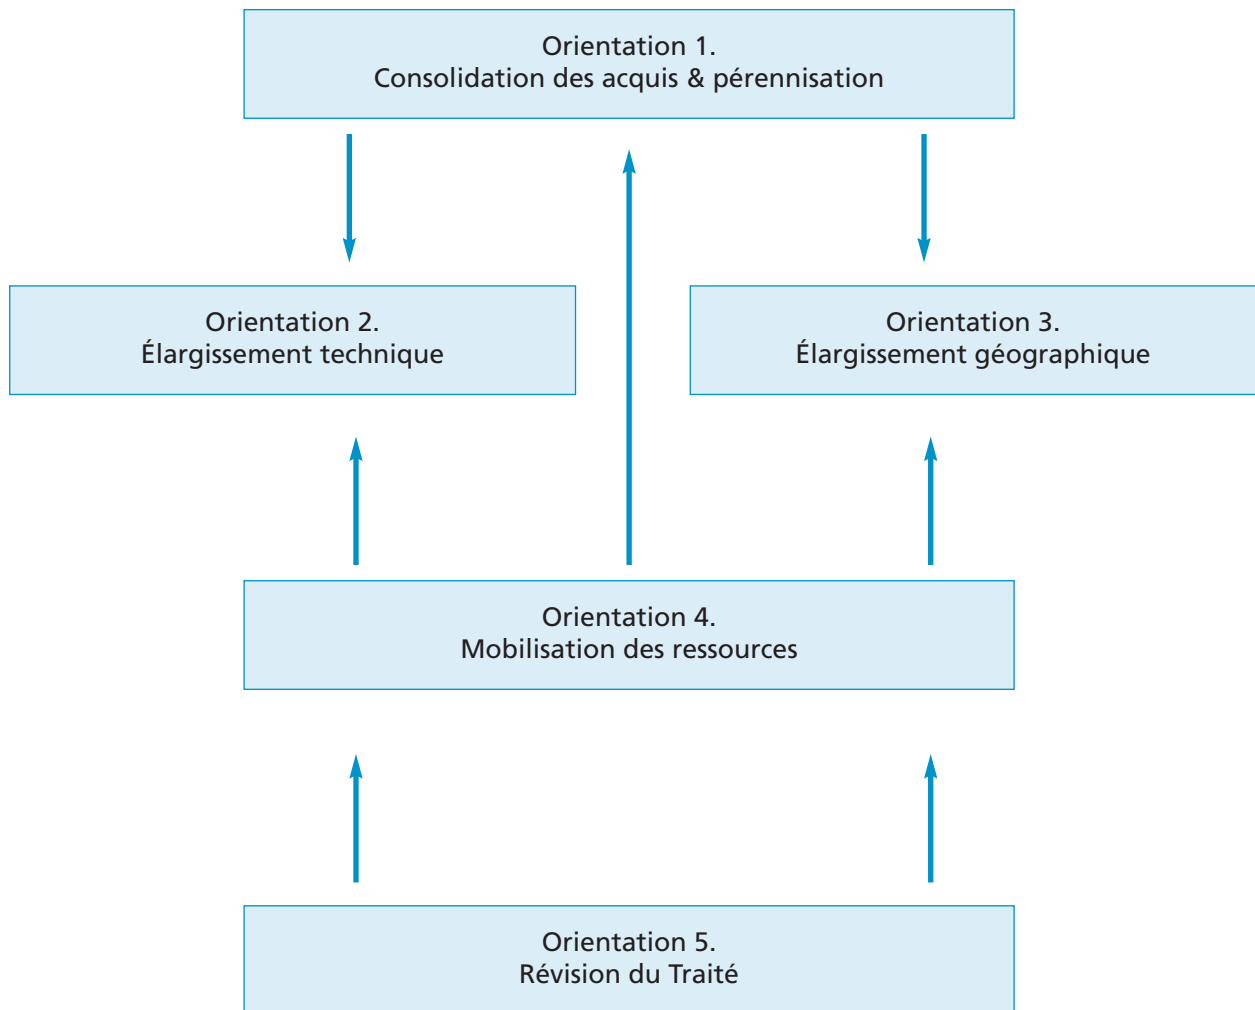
Orientation 1.
Consolidation des acquis & pérennisation

Orientation 2.
Élargissement technique

Orientation 3.
Élargissement géographique

Orientation 4.
Mobilisation des ressources

Orientation 5.
Révision du Traité